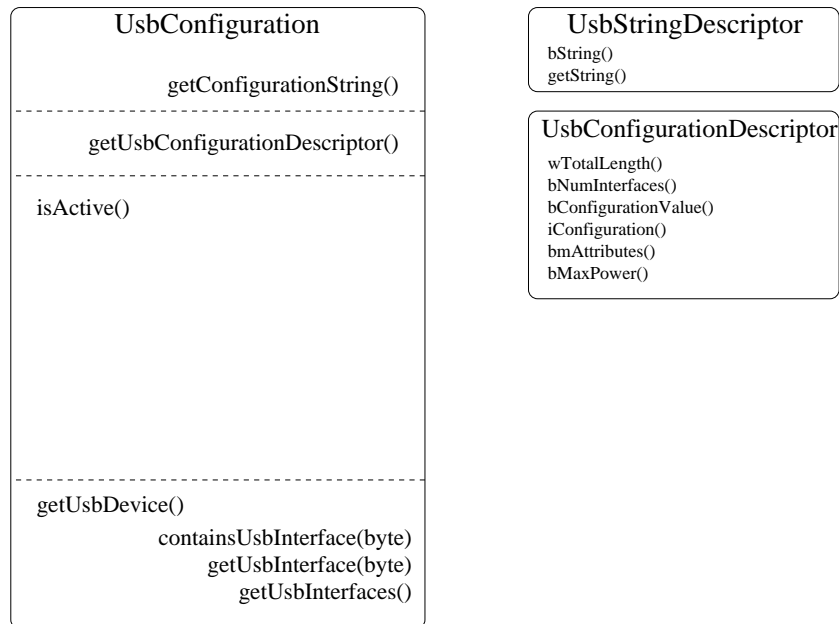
UsbConfiguration

getConfigurationString()

getUsbConfigurationDescriptor()

isActive()

getUsbDevice()

containsUsbInterface(byte)
getUsbInterface(byte)
getUsbInterfaces()

UsbStringDescriptor

bString()
getString()

UsbConfigurationDescriptor

wTotalLength()
bNumInterfaces()
bConfigurationValue()
iConfiguration()
bmAttributes()
bMaxPower()